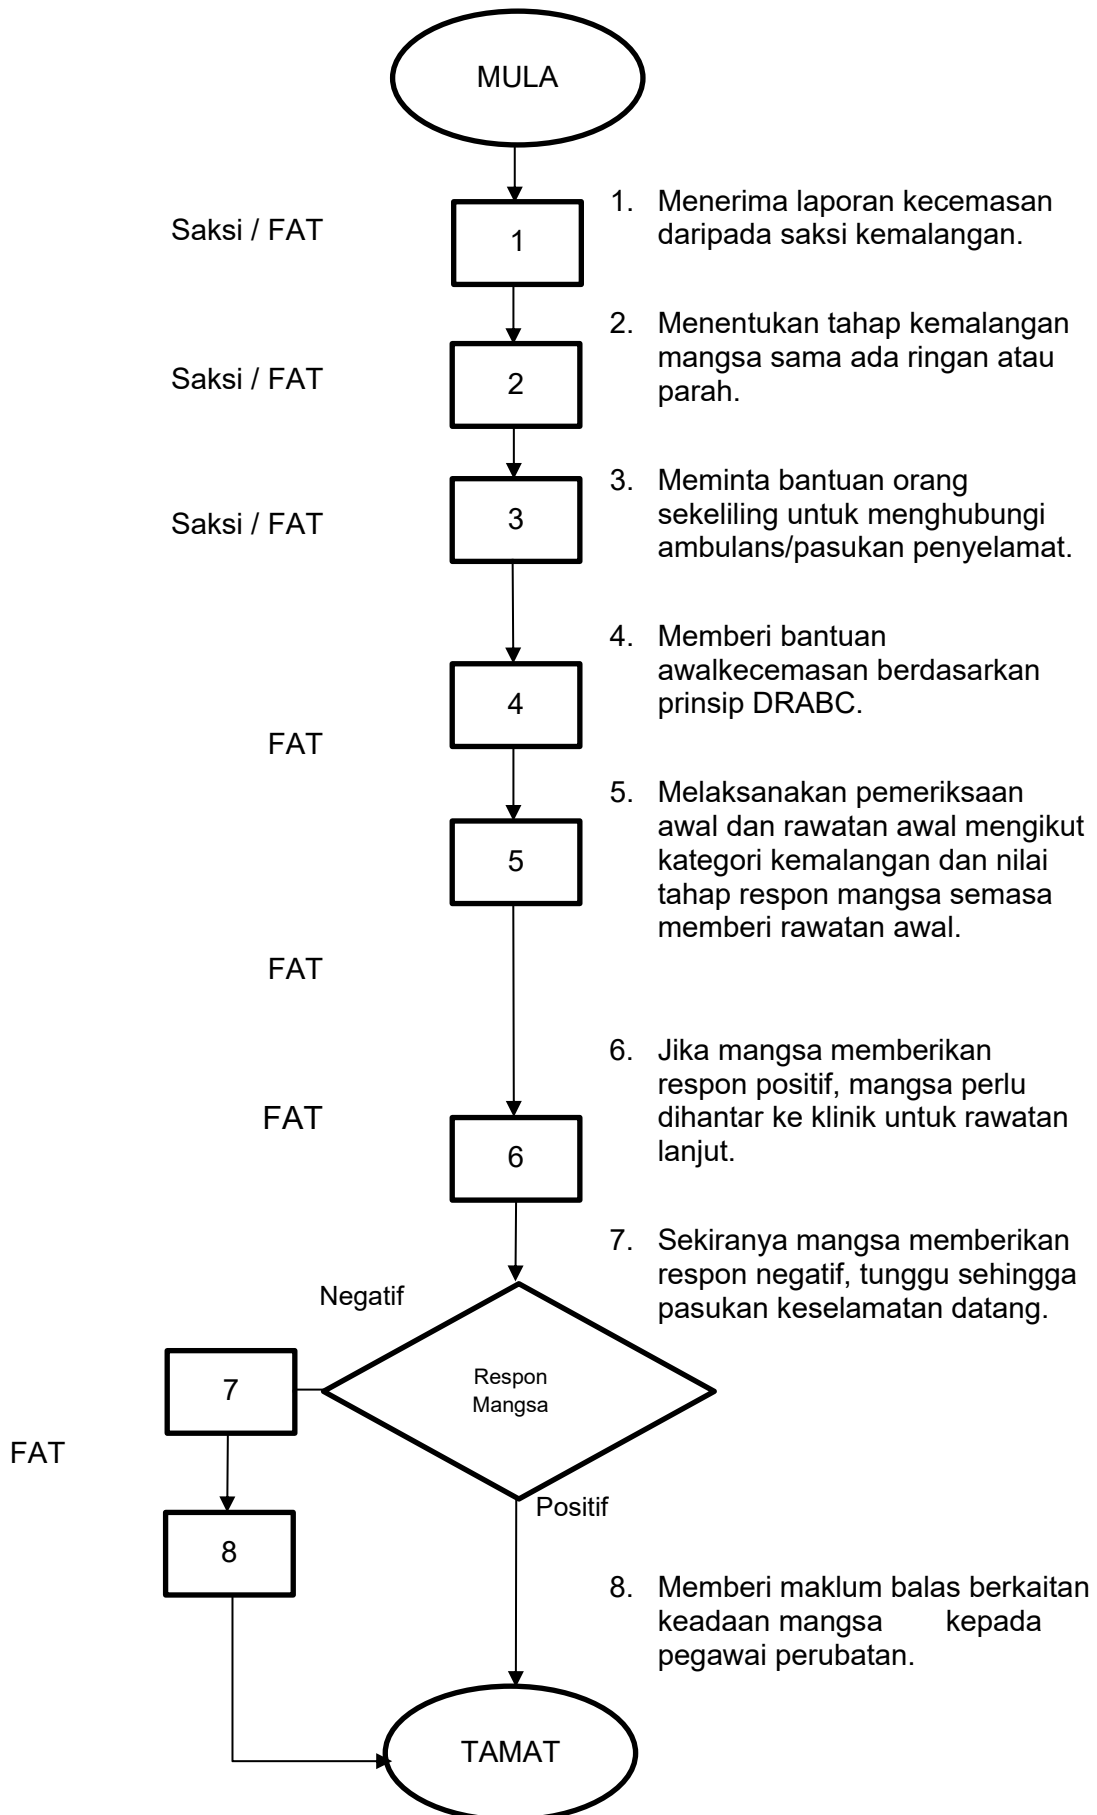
MULA

Saksi / FAT

1

1. Menerima laporan kecemasan daripada saksi kemalangan.

Saksi / FAT

2

2. Menentukan tahap kemalangan mangsa sama ada ringan atau parah.

Saksi / FAT

3

3. Meminta bantuan orang sekeliling untuk menghubungi ambulans/pasukan penyelamat.

4

4. Memberi bantuan awalkecemasan berdasarkan prinsip DRABC.

FAT

5

5. Melaksanakan pemeriksaan awal dan rawatan awal mengikut kategori kemalangan dan nilai tahap respon mangsa semasa memberi rawatan awal.

FAT

FAT

6

6. Jika mangsa memberikan respon positif, mangsa perlu dihantar ke klinik untuk rawatan lanjut.

7. Sekiranya mangsa memberikan respon negatif, tunggu sehingga pasukan keselamatan datang.

Negatif

7

Respon Mangsa

FAT

Positif

8

8. Memberi maklum balas berkaitan keadaan mangsa kepada pegawai perubatan.

TAMAT